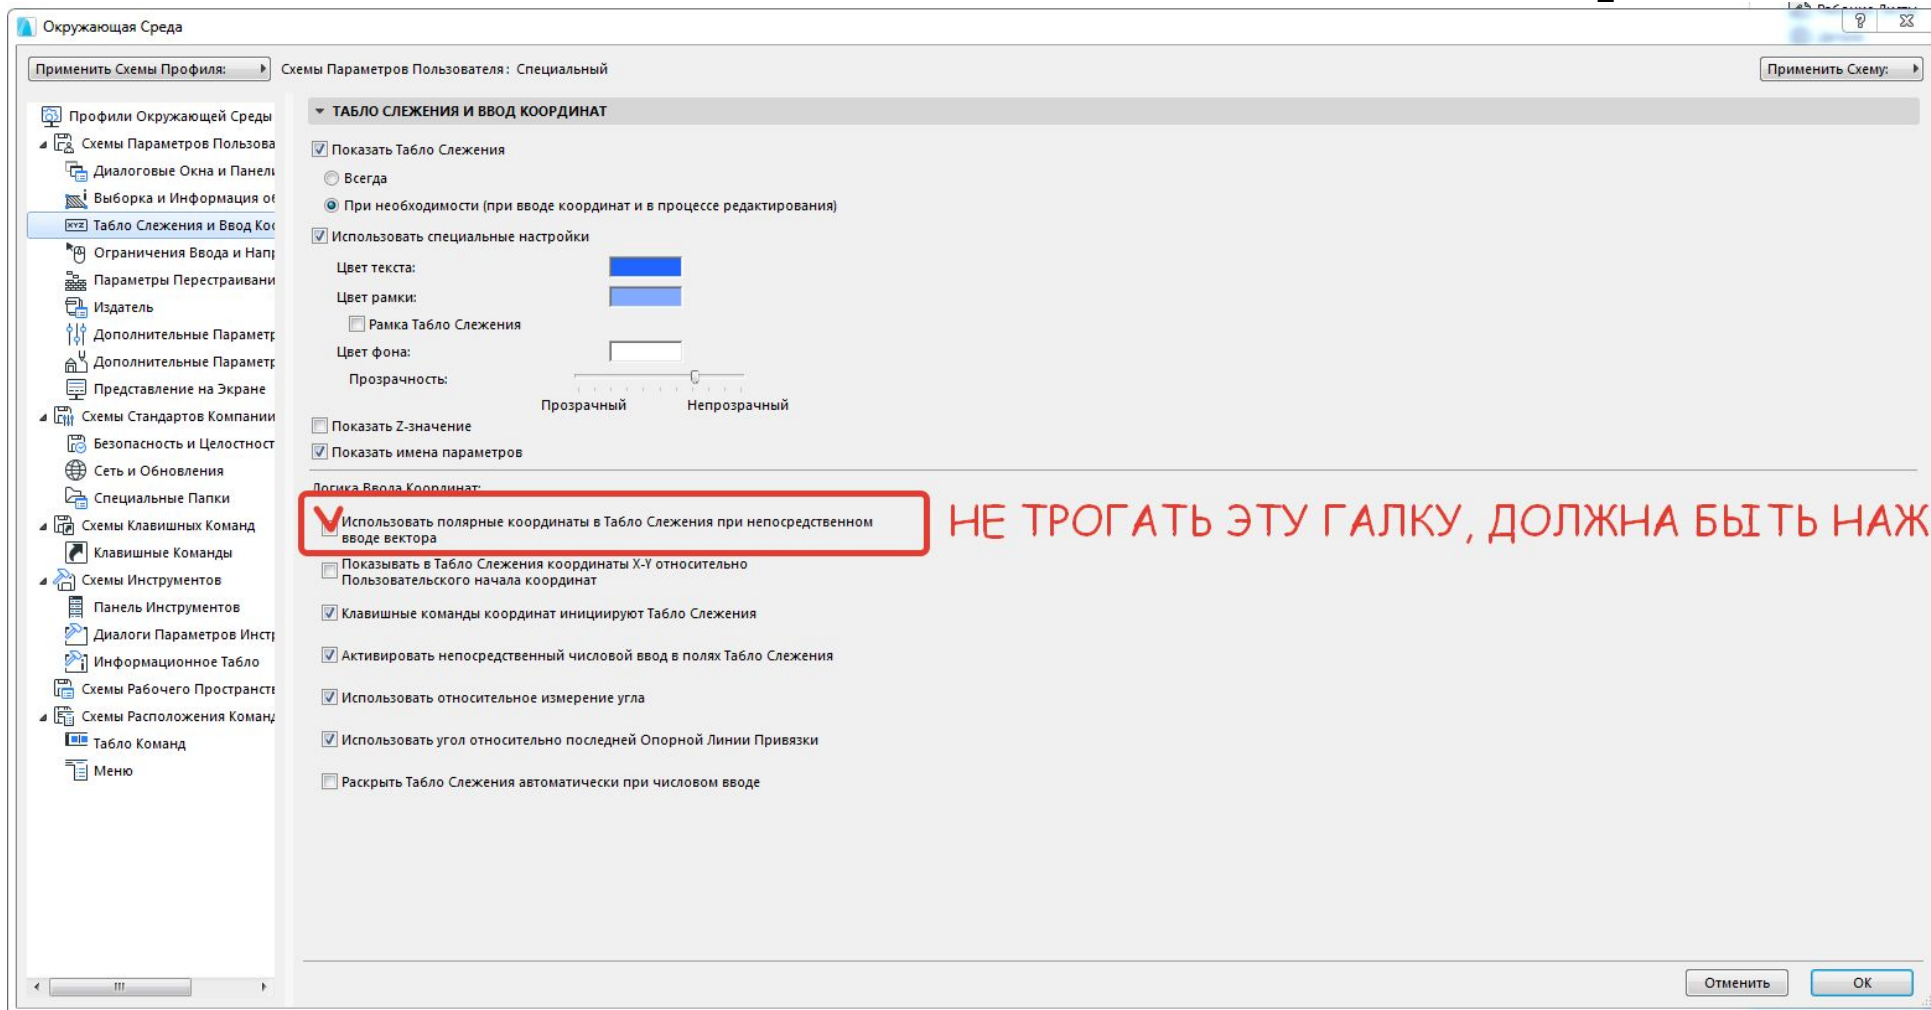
Окружающая Среда

Применить Схемы Профиля: Схемы Параметров Пользователя: Специальный Применить Схему:

Профили Окружающей Среды
Схемы Параметров Пользова
Диалоговые Окна и Панели
Выборка и Информация о
Табло Слежения и Ввод Ко
Ограничения Ввода и Нап
Параметры Перестраивани
Издатель
Дополнительные Парамет
Дополнительные Парамет
Представление на Экране
Схемы Стандартов Компании
Безопасность и Целостност
Сеть и Обновления
Специальные Папки
Схемы Клавишных Команд
Клавишные Команды
Схемы Инструментов
Панель Инструментов
Диалоги Параметров Инст
Информационное Табло
Схемы Рабочего Пространст
Схемы Расположения Коман
Табло Команд
Меню

ТАБЛО СЛЕЖЕНИЯ И ВВОД КООРДИНАТ

Показать Табло Слежения
Всегда
При необходимости (при вводе координат и в процессе редактирования)
Использовать специальные настройки
Цвет текста:
Цвет рамки:
Рамка Табло Слежения
Цвет фона:
Прозрачность:
Прозрачный Непрозрачный
Показать Z-значение
Показать имена параметров

Логика Ввода Координат:
Использовать полярные координаты в Табло Слежения при непосредственном вводе вектора
НЕ ТРОГАТЬ ЭТУ ГАЛКУ, ДОЛЖНА БЫТЬ НАЖ
Показывать в Табло Слежения координаты X-Y относительно Пользовательского начала координат
Клавишные команды координат инициируют Табло Слежения
Активировать непосредственный числовой ввод в полях Табло Слежения
Использовать относительное измерение угла
Использовать угол относительно последней Опорной Линии Привязки
Раскрыть Табло Слежения автоматически при числовом вводе

Отменить OK